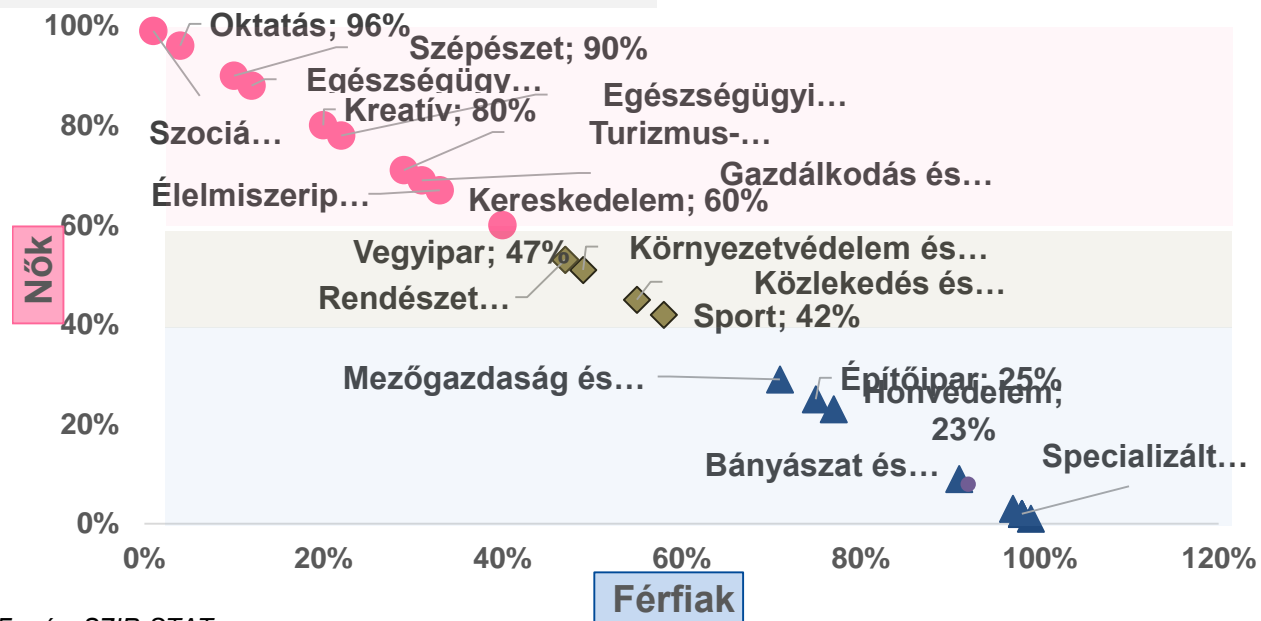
100%
80%
60%
40%
20%
0%

Nők

Oktatás; 96%
Szépészet; 90%
Egészségügy…
Egészségügyi…
Kreatív; 80%
Szociá…
Turizmus-…
Gazdálkodás és…
Élelmiszerip…
Kereskedelem; 60%
Vegyipar; 47%
Környezetvédelem és…
Közlekedés és…
Rendészet…
Sport; 42%
Mezőgazdaság és…
Építőipar; 25%
Honvédelem; 23%
Bányászat és…
Specializált…

0%
20%
40%
60%
80%
100%
120%

Férfiak

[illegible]